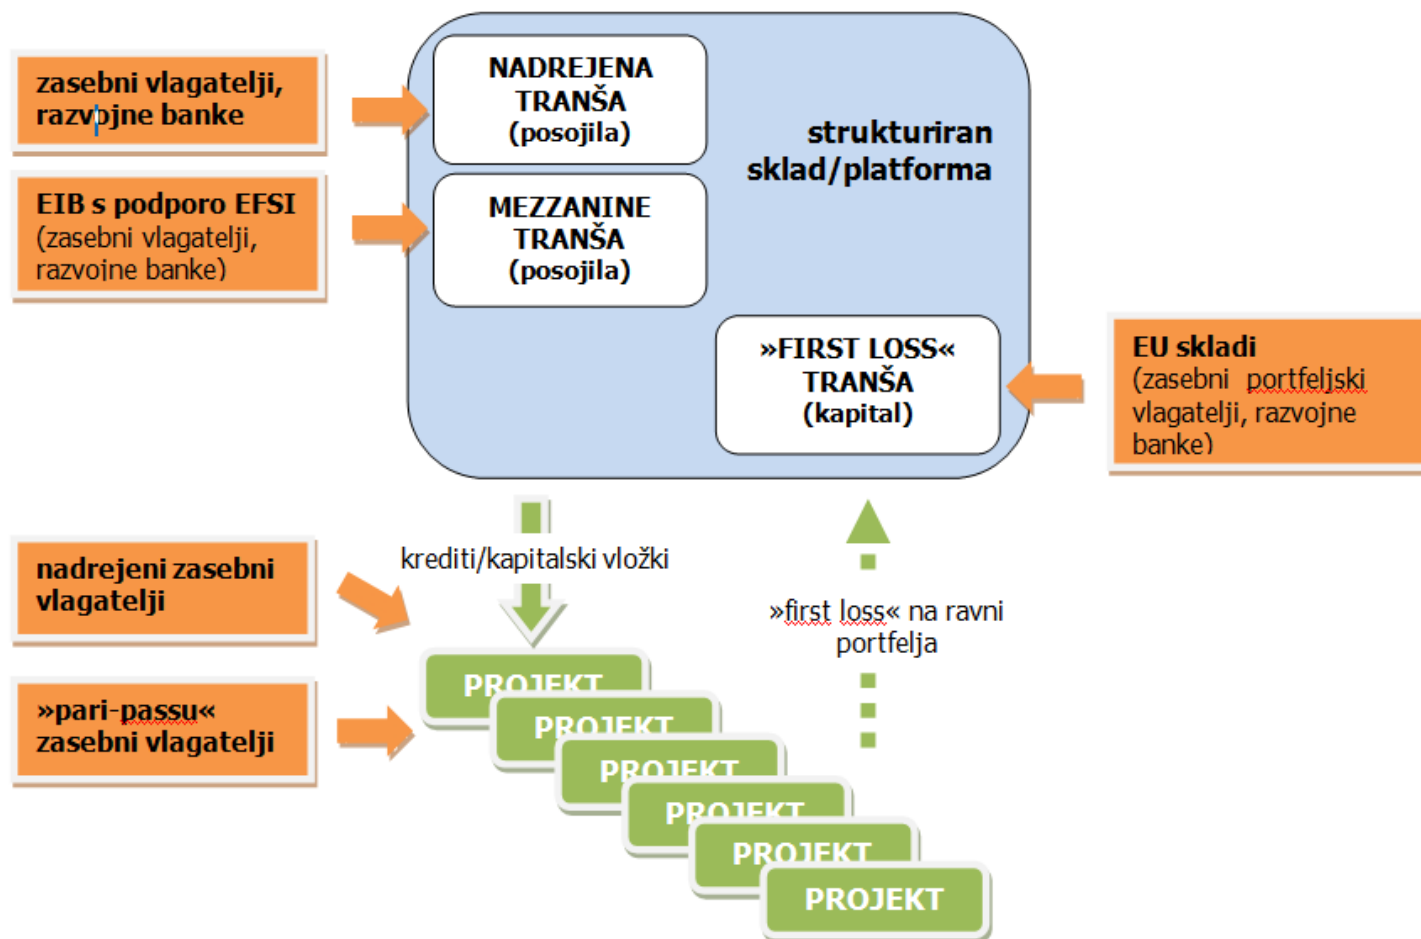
zasebni vlagatelji, razvojne banke

EIB s podporo EFSI (zasebni vlagatelji, razvojne banke)

NADREJENA TRANŠA (posojila)

MEZZANINE TRANŠA (posojila)

strukturiran sklad/platforma

»FIRST LOSS« TRANŠA (kapital)

EU skladi (zasebni portfeljski vlagatelji, razvojne banke)

nadrejeni zasebni vlagatelji

»pari-passu« zasebni vlagatelji

krediti/kapitalski vložki

»first loss« na ravni portfelja

PROJEKT

PROJEKT

PROJEKT

PROJEKT

PROJEKT

PROJEKT